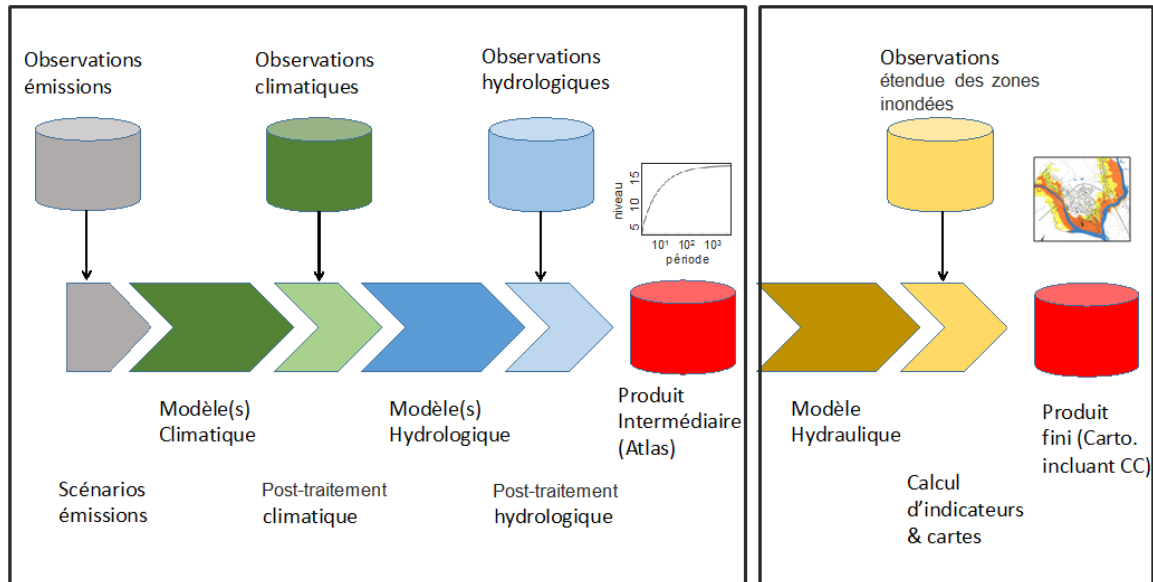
Observations émissions

Observations climatiques

Observations hydrologiques

niveau

15

10

5

$10^1$ $10^2$ $10^3$

période

Observations étendue des zones inondées

Modèle(s) Climatique

Modèle(s) Hydrologique

Produit Intermédiaire (Atlas)

Modèle Hydraulique

Produit fini (Carto. incluant CC)

Scénarios émissions

Post-traitement climatique

Post-traitement hydrologique

Calcul d'indicateurs & cartes